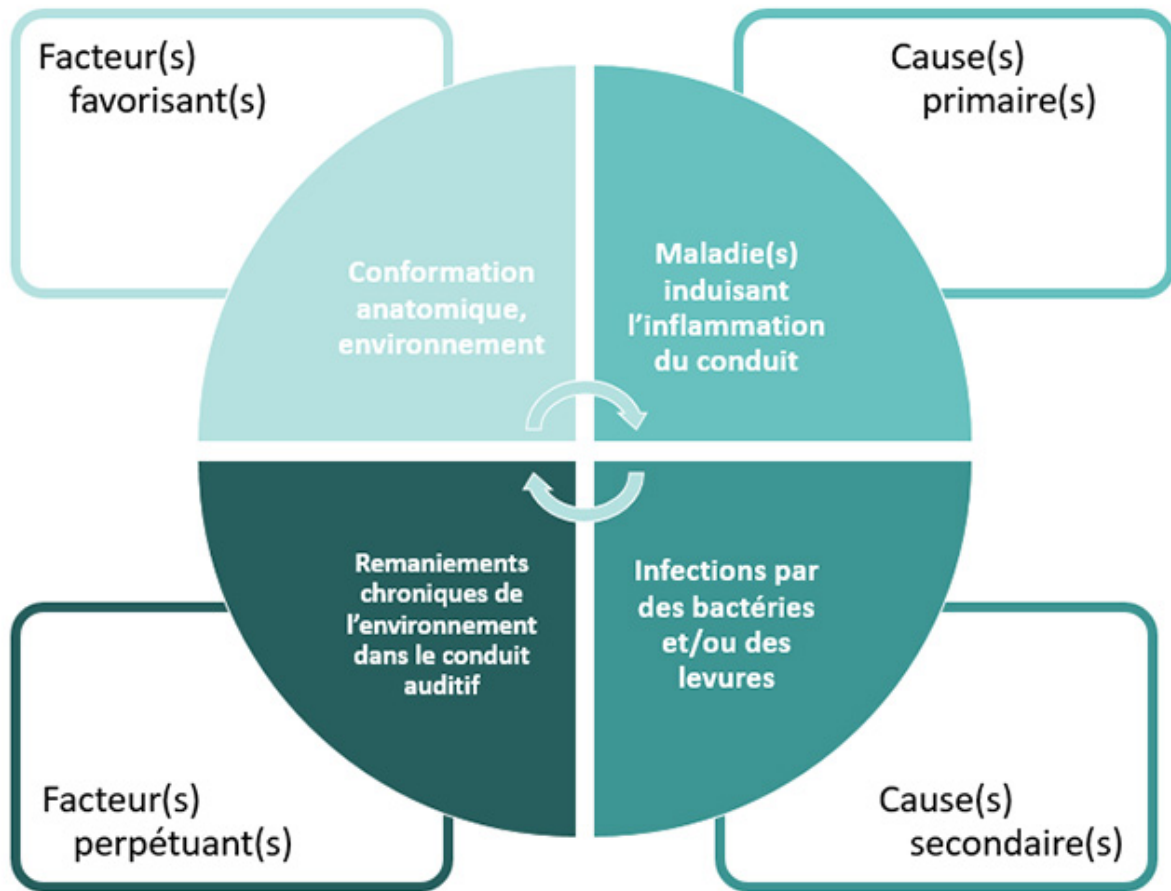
Facteur(s) favorisant(s)

Cause(s) primaire(s)

Conformation anatomique, environnement

Maladie(s) induisant l'inflammation du conduit

Remaniements chroniques de l'environnement dans le conduit auditif

Infections par des bactéries et/ou des levures

Facteur(s) perpétuant(s)

Cause(s) secondaire(s)